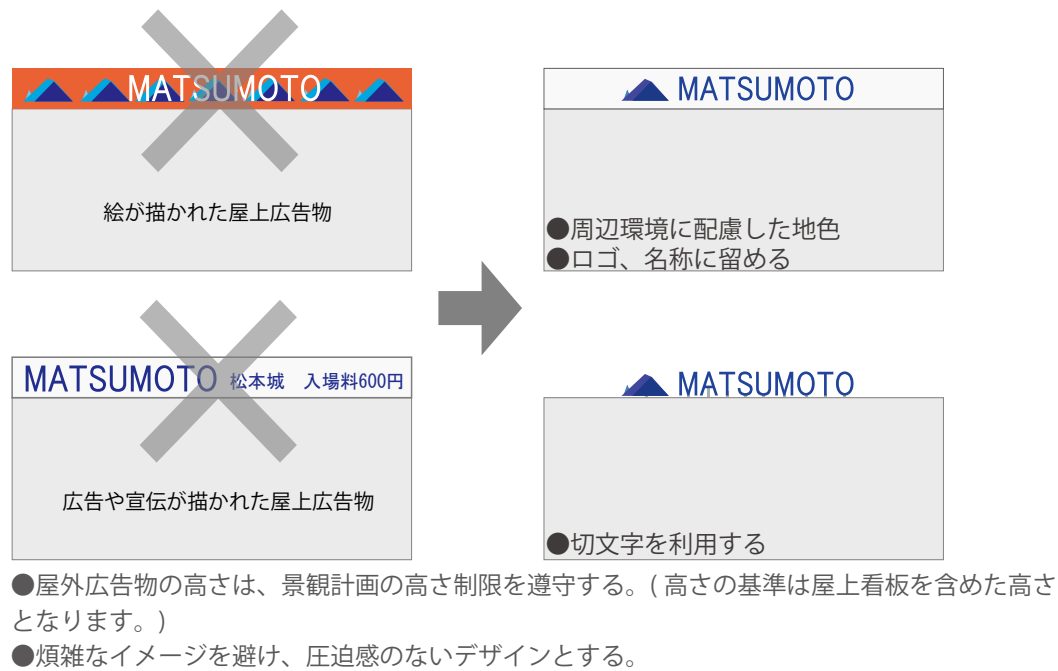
MATSUMOTO

絵が描かれた屋上広告物

MATSUMOTO

●周辺環境に配慮した地色
●ロゴ、名称に留める

MATSUMOTO 松本城　入場料600円

広告や宣伝が描かれた屋上広告物

MATSUMOTO

●切文字を利用する

●屋外広告物の高さは、景観計画の高さ制限を遵守する。( 高さの基準は屋上看板を含めた高さとなります。)
●煩雑なイメージを避け、圧迫感のないデザインとする。